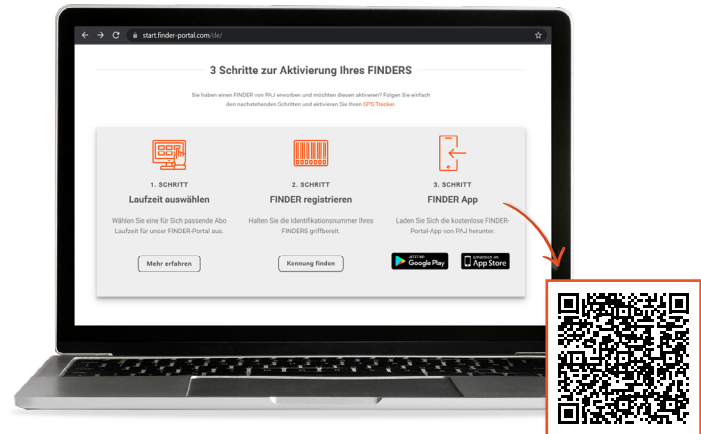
start.finder-portal.com/de/

3 Schritte zur Aktivierung Ihres FINDERS

Sie haben einen FINDER von PAJ erworben und möchten diesen aktivieren? Folgen Sie einfach den nachstehenden Schritten und aktivieren Sie Ihren GPS Tracker.

1. SCHRITT
Laufzeit auswählen
Wählen Sie eine für Sich passende Abo Laufzeit für unser FINDER-Portal aus.
Mehr erfahren

2. SCHRITT
FINDER registrieren
Halten Sie die Identifikationsnummer Ihres FINDERS griffbereit.
Kennung finden

3. SCHRITT
FINDER App
Laden Sie Sich die kostenlose FINDER-Portal-App von PAJ herunter.
JETZT BEI Google Play
Laden im App Store